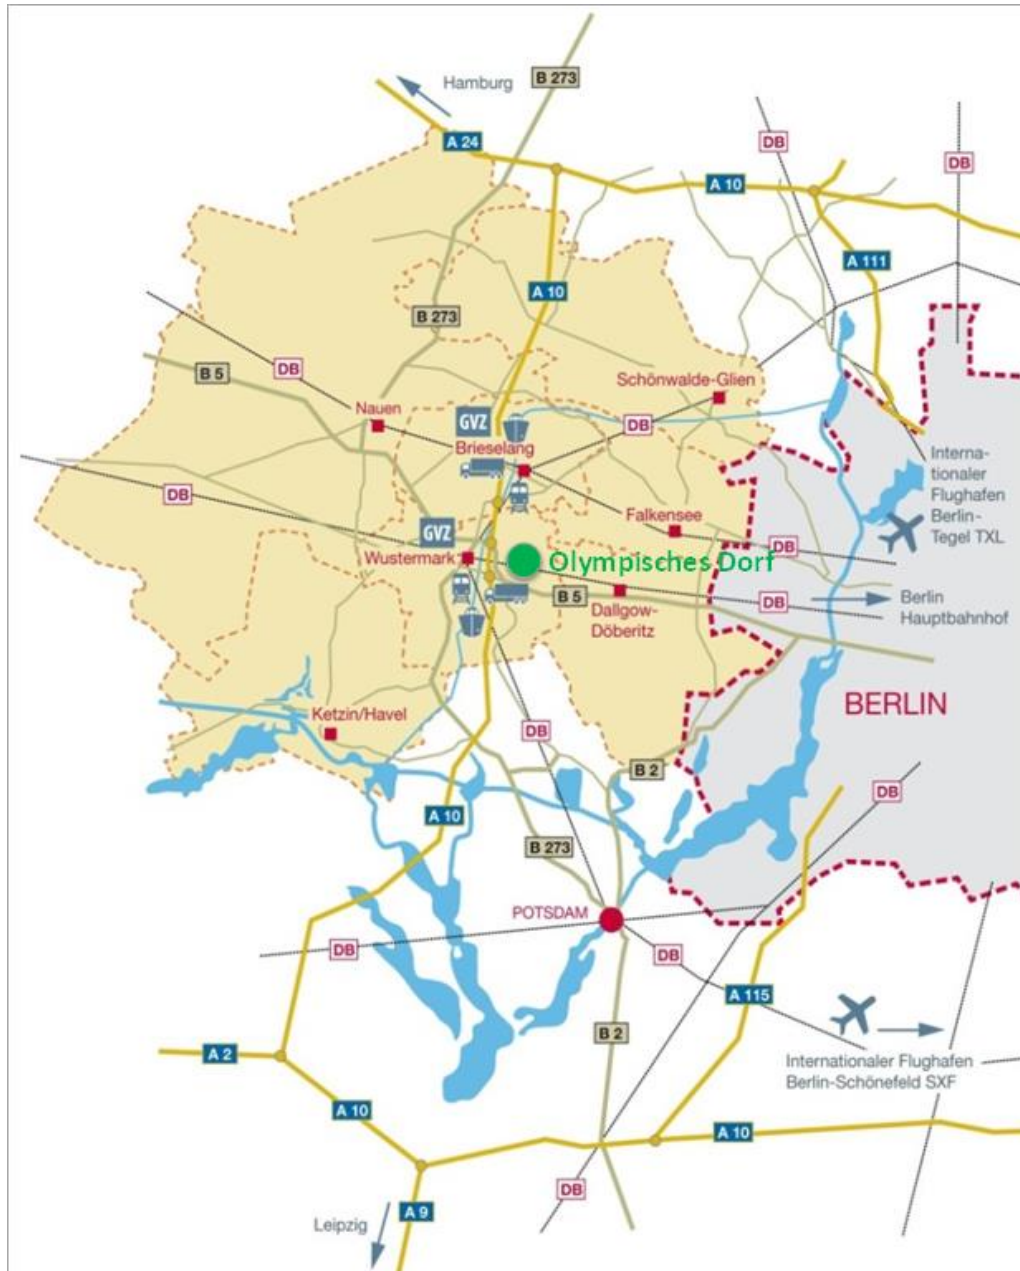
Hamburg
B 273
A 24
DB
DB
A 10
A 111
A 10
B 273
B 5
DB
Schönwalde-Glien
Nauen
GVZ
Brieselang
DB
Internationaler Flughafen Berlin-Tegel TXL
DB
Falkensee
GVZ
Wustermark
Olympisches Dorf
DB
B 5
Dallgow-Döberitz
DB
Berlin Hauptbahnhof
BERLIN
Ketzin/Havel
DB
B 2
DB
A 10
B 273
POTSDAM
DB
DB
A 115
Internationaler Flughafen Berlin-Schönefeld SXF
A 2
B 2
A 10
A 10
DB
Leipzig
A 9